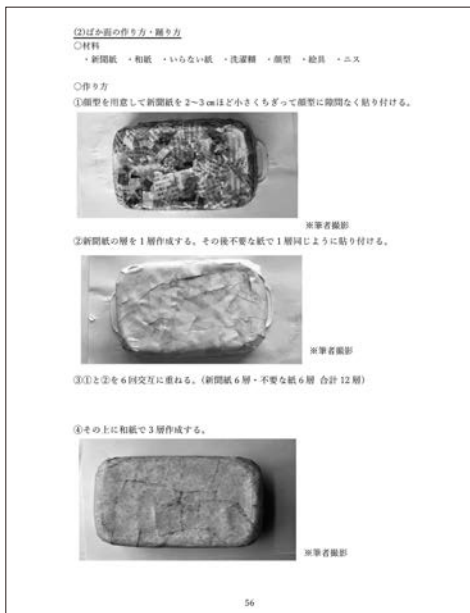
(2)ばか面の作り方・飾り方
○材料
・新聞紙　・和紙　・いらない紙　・洗濯糊　・顔型　・絵具　・ニス

○作り方
①顔型を用意して新聞紙を2～3㎝ほど小さくちぎって顔型に隙間なく貼り付ける。

※筆者撮影
②新聞紙の層を1層作成する。その後不要な紙で1層同じように貼り付ける。

※筆者撮影
③①と②を6回交互に重ねる。(新聞紙6層・不要な紙6層 合計12層)

④その上に和紙で3層作成する。

※筆者撮影

56